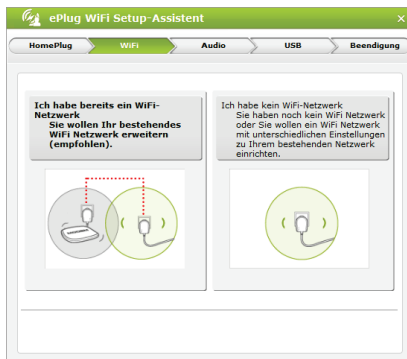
ePlug WiFi Setup-Assistent

×

HomePlug | WiFi | Audio | USB | Beendigung

Ich habe bereits ein WiFi-Netzwerk
Sie wollen Ihr bestehendes WiFi Netzwerk erweitern (empfohlen).

Ich habe kein WiFi-Netzwerk
Sie haben noch kein WiFi Netzwerk oder Sie wollen ein WiFi Netzwerk mit unterschiedlichen Einstellungen zu Ihrem bestehenden Netzwerk einrichten.